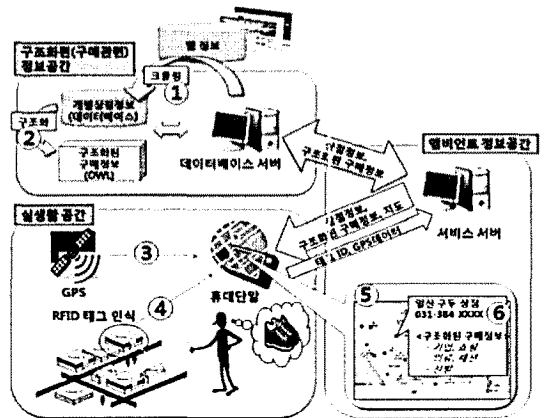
구조화된(구매관련) 정보공간

웹 정보

크롤링

①

개별상품정보 (데이터베이스)

구조화

②

구조화된 구매정보 (OWL)

데이터베이스 서버

상품정보, 구조화된 구매정보

앰비언트 정보공간

실생활 공간

상품정보, 구조화된 구매정보, 지도

태그 ID, GPS데이터

서비스 서버

GPS

③

휴대단말

RFID 태그 인식

④

⑤

일산 구두 상점 031-384 XXXX

⑥

<구조화된 구매정보

- 가격, 소재

- 제조사, 평가

- 판매